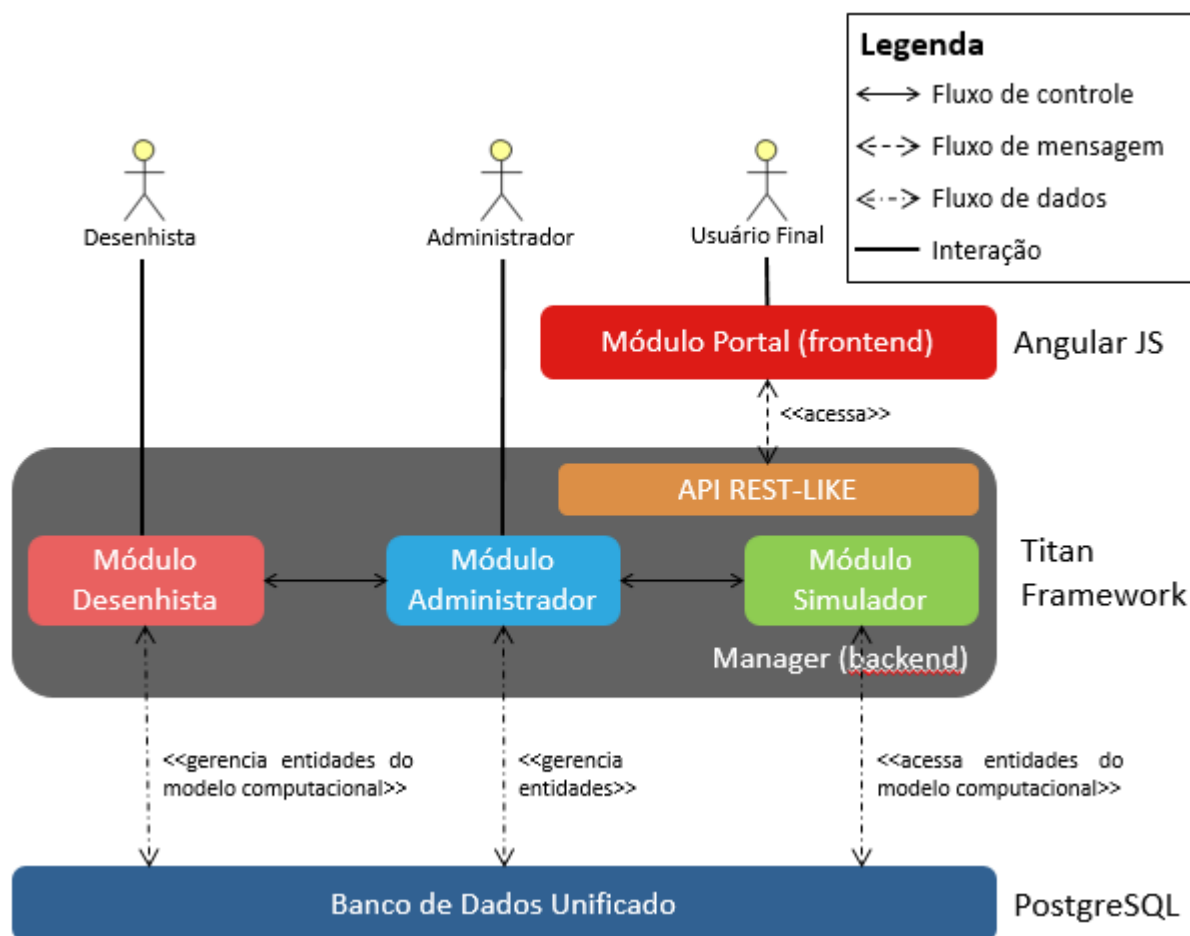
Legenda
Fluxo de controle
Fluxo de mensagem
Fluxo de dados
Interação

Desenhista

Administrador

Usuário Final

Módulo Portal (frontend)

Angular JS

<<acessa>>

API REST-LIKE

Módulo Desenhista

Módulo Administrador

Módulo Simulador

Titan Framework

Manager (backend)

<<gerencia entidades do modelo computacional>>

<<gerencia entidades>>

<<acessa entidades do modelo computacional>>

Banco de Dados Unificado

PostgreSQL